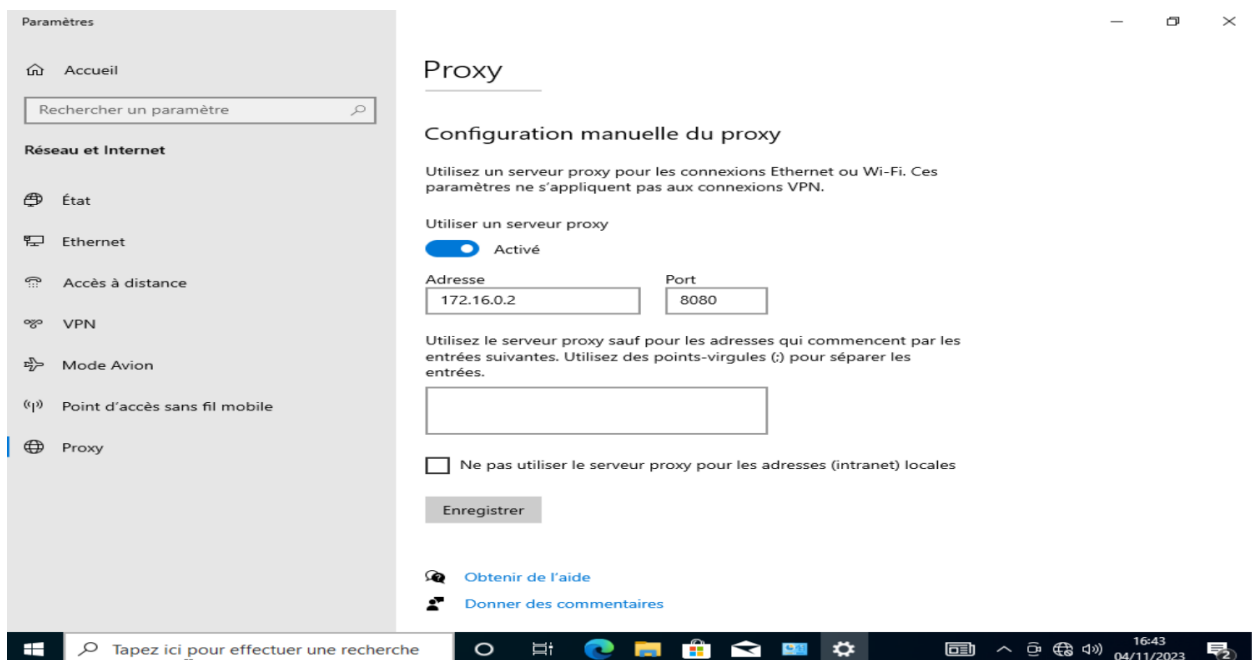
Paramètres

Accueil

Rechercher un paramètre

Réseau et Internet

État

Ethernet

Accès à distance

VPN

Mode Avion

Point d'accès sans fil mobile

Proxy

Proxy

Configuration manuelle du proxy

Utilisez un serveur proxy pour les connexions Ethernet ou Wi-Fi. Ces paramètres ne s'appliquent pas aux connexions VPN.

Utiliser un serveur proxy

Activé

| Adresse | Port |
|---|---|
| 172.16.0.2 | 8080 |

Utilisez le serveur proxy sauf pour les adresses qui commencent par les entrées suivantes. Utilisez des points-virgules (;) pour séparer les entrées.

Ne pas utiliser le serveur proxy pour les adresses (intranet) locales

Enregistrer

Obtenir de l'aide

Donner des commentaires

Tapez ici pour effectuer une recherche

16:43
04/11/2023

2